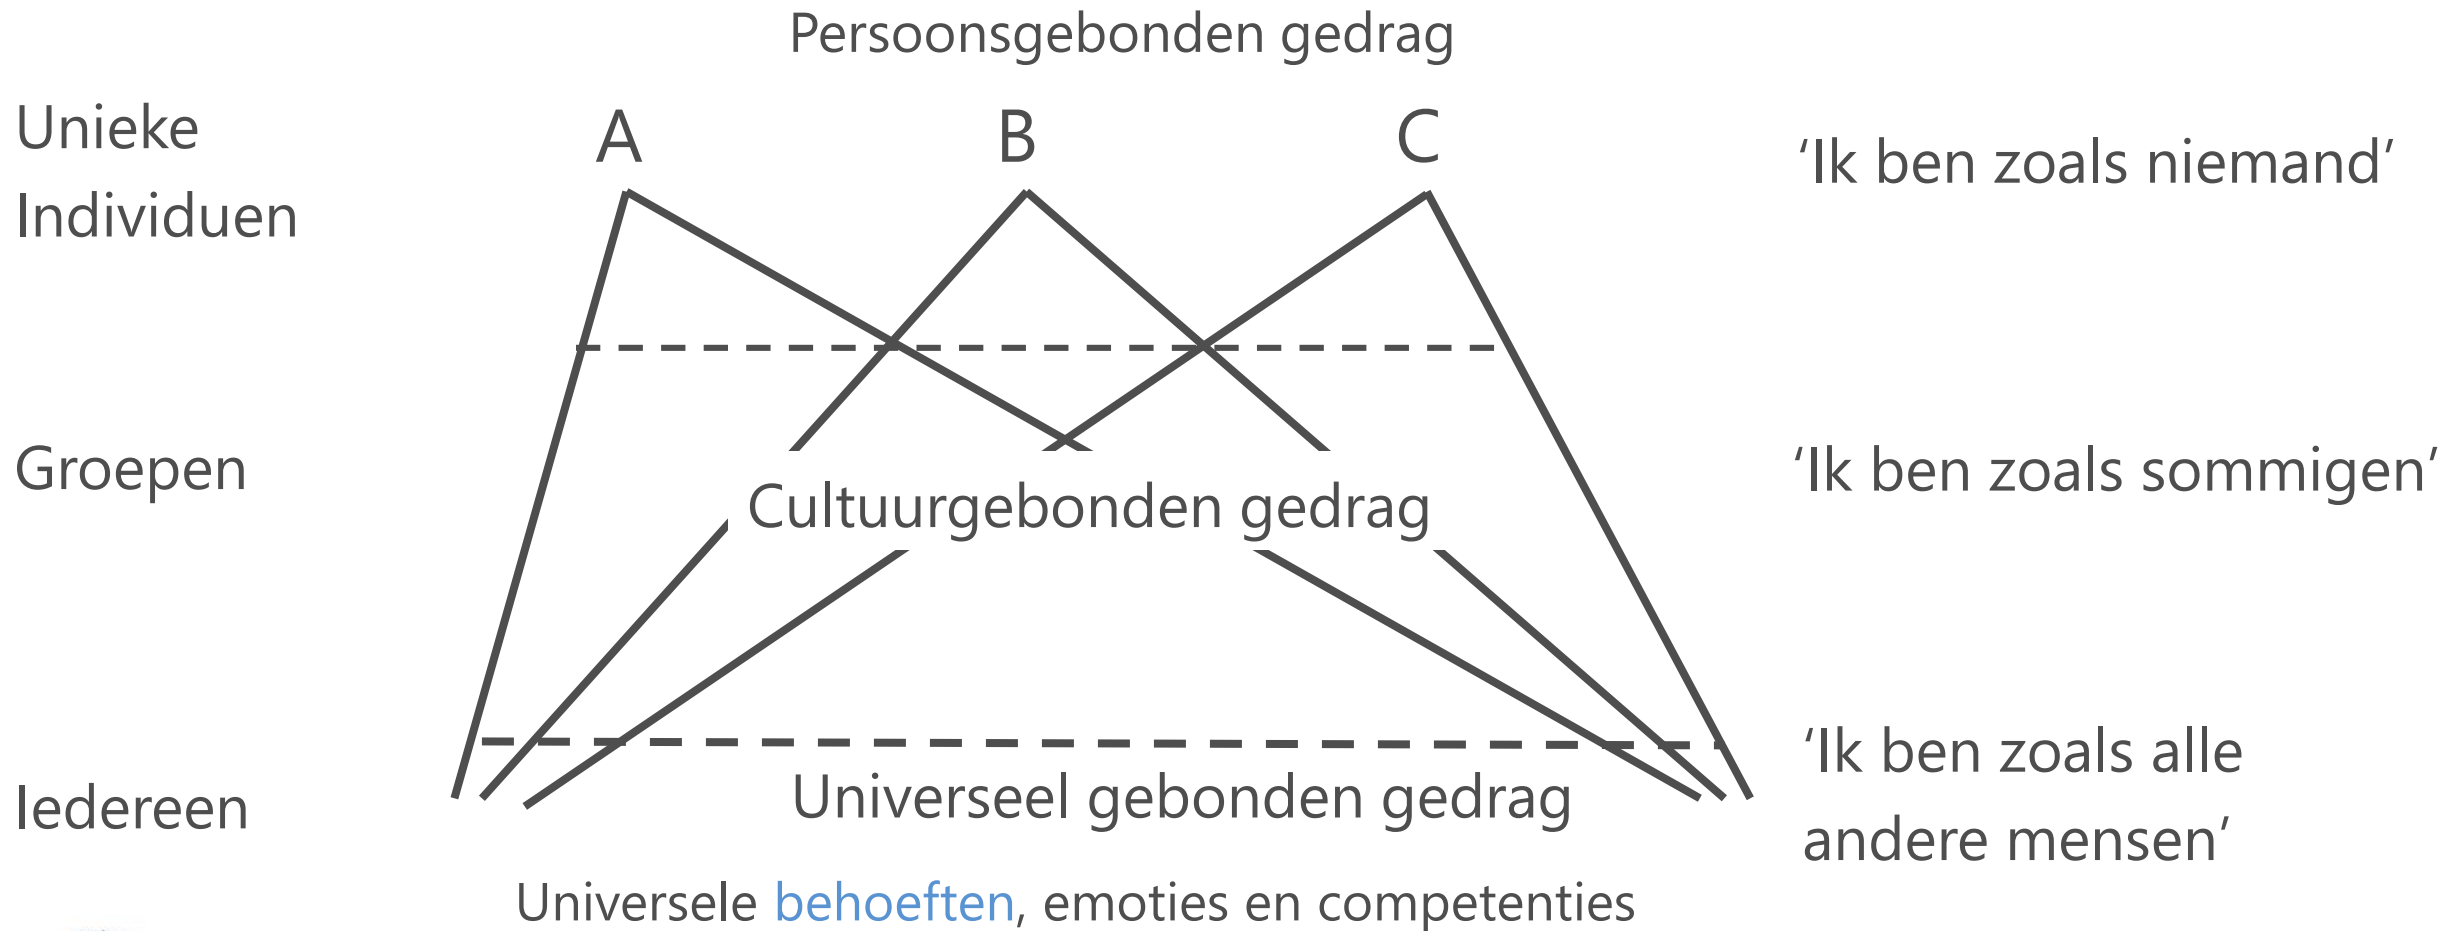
Persoonsgebonden gedrag

Unieke Individuen

A B C

'Ik ben zoals niemand'

Groepen

Cultuurgebonden gedrag

'Ik ben zoals sommigen'

Iedereen

Universeel gebonden gedrag

'Ik ben zoals alle andere mensen'

Universele behoeften, emoties en competenties